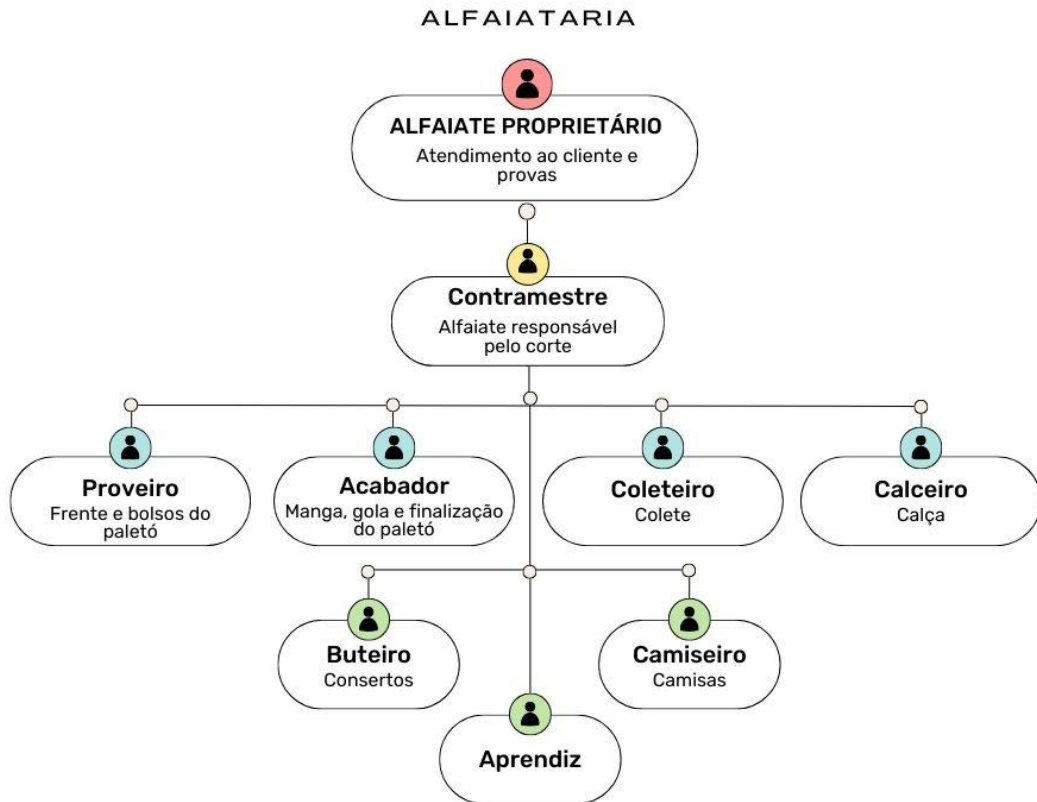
ALFAIATARIA

ALFAIATE PROPRIETÁRIO
Atendimento ao cliente e provas

Contramestre
Alfaiate responsável pelo corte

Proveiro
Frente e bolsos do paletó

Acabador
Manga, gola e finalização do paletó

Coleteiro
Colete

Calceiro
Calça

Buteiro
Consertos

Camiseiro
Camisas

Aprendiz